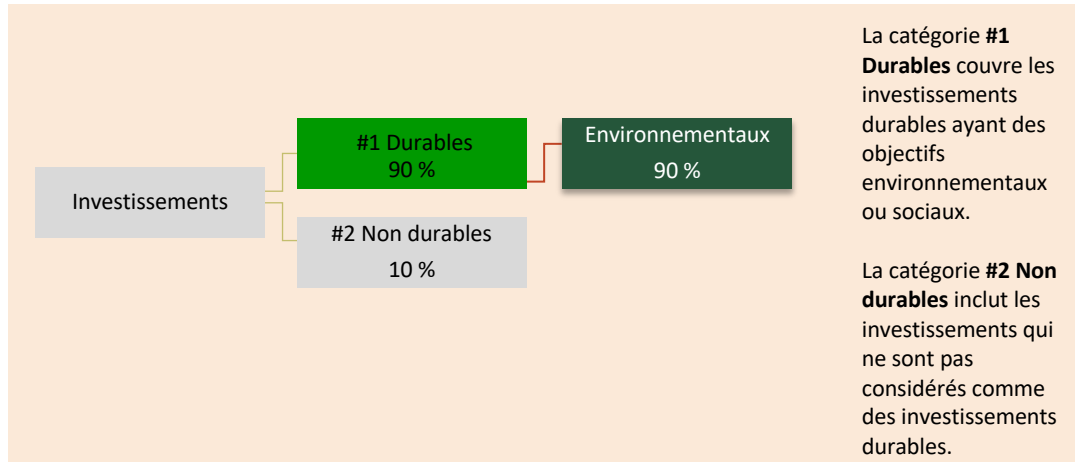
Investissements

#1 Durables
90 %

Environnementaux
90 %

#2 Non durables
10 %

La catégorie **#1 Durables** couvre les investissements durables ayant des objectifs environnementaux ou sociaux.

La catégorie **#2 Non durables** inclut les investissements qui ne sont pas considérés comme des investissements durables.